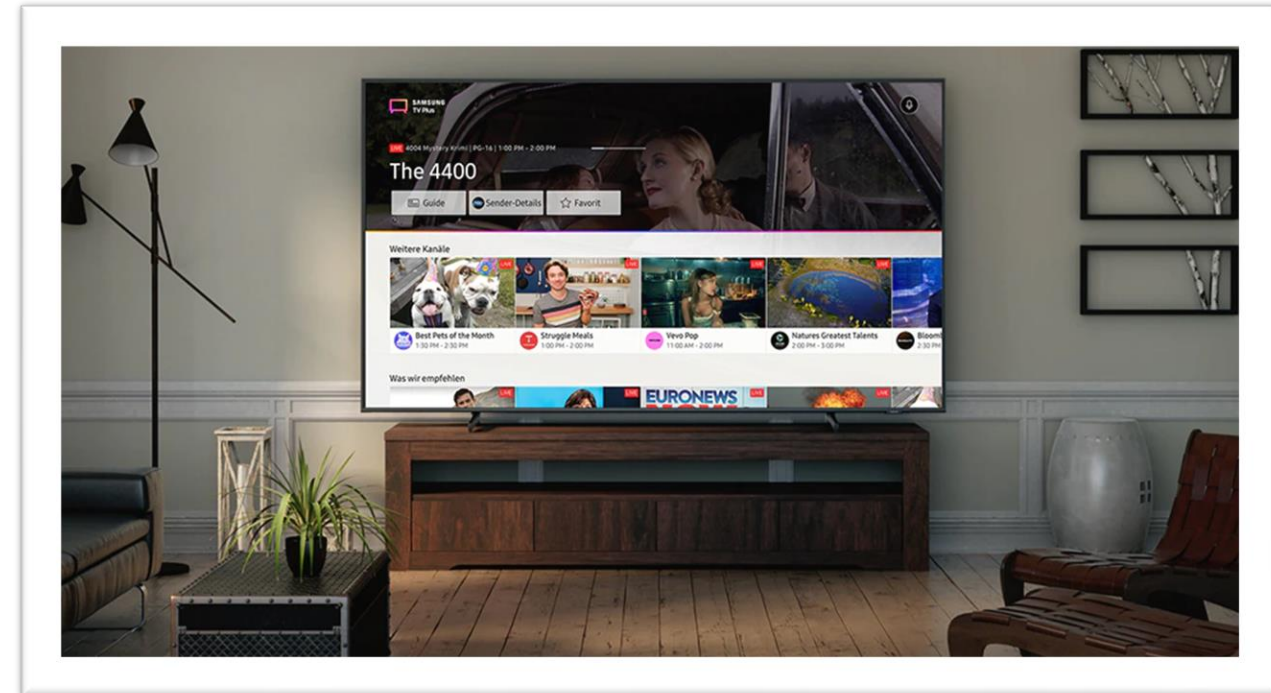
SAMSUNG
TV Plus

LIVE 4004 Mystery Krimi | PG-16 | 1:00 PM - 2:00 PM

The 4400

Guide
Sender-Details
Favorit

Weitere Kanäle

LIVE
LIVE
LIVE
LIVE

Best Pets of the Month
1:30 PM - 2:30 PM

Struggle Meals
1:00 PM - 2:00 PM

Vevo Pop
11:00 AM - 2:00 PM

Natures Greatest Talents
2:00 PM - 3:00 PM

Bloom
2:30 PM

Was wir empfehlen

LIVE
EURONEWS
LIVE
LIVE